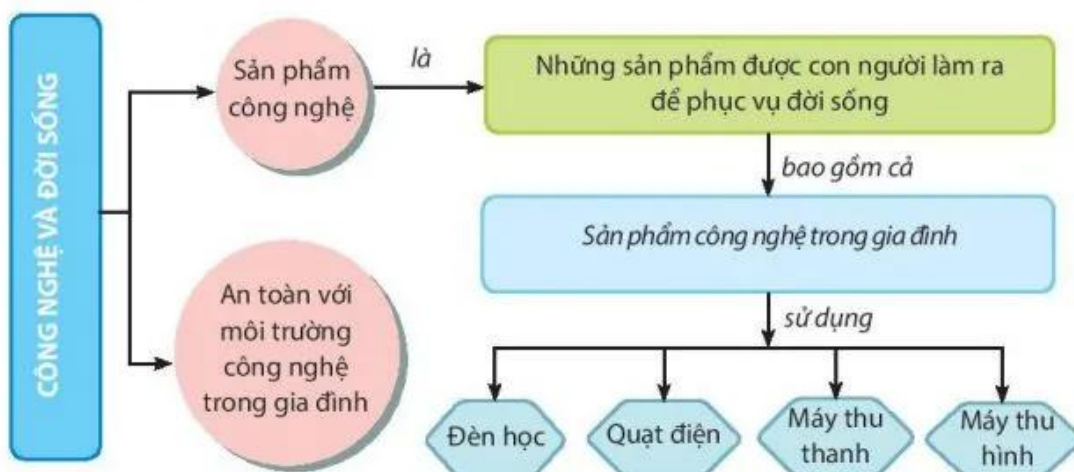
CÔNG NGHỆ VÀ ĐỜI SỐNG

Sản phẩm công nghệ

là

Những sản phẩm được con người làm ra để phục vụ đời sống

bao gồm cả

Sản phẩm công nghệ trong gia đình

sử dụng

An toàn với môi trường công nghệ trong gia đình

Đèn học

Quạt điện

Máy thu thanh

Máy thu hình